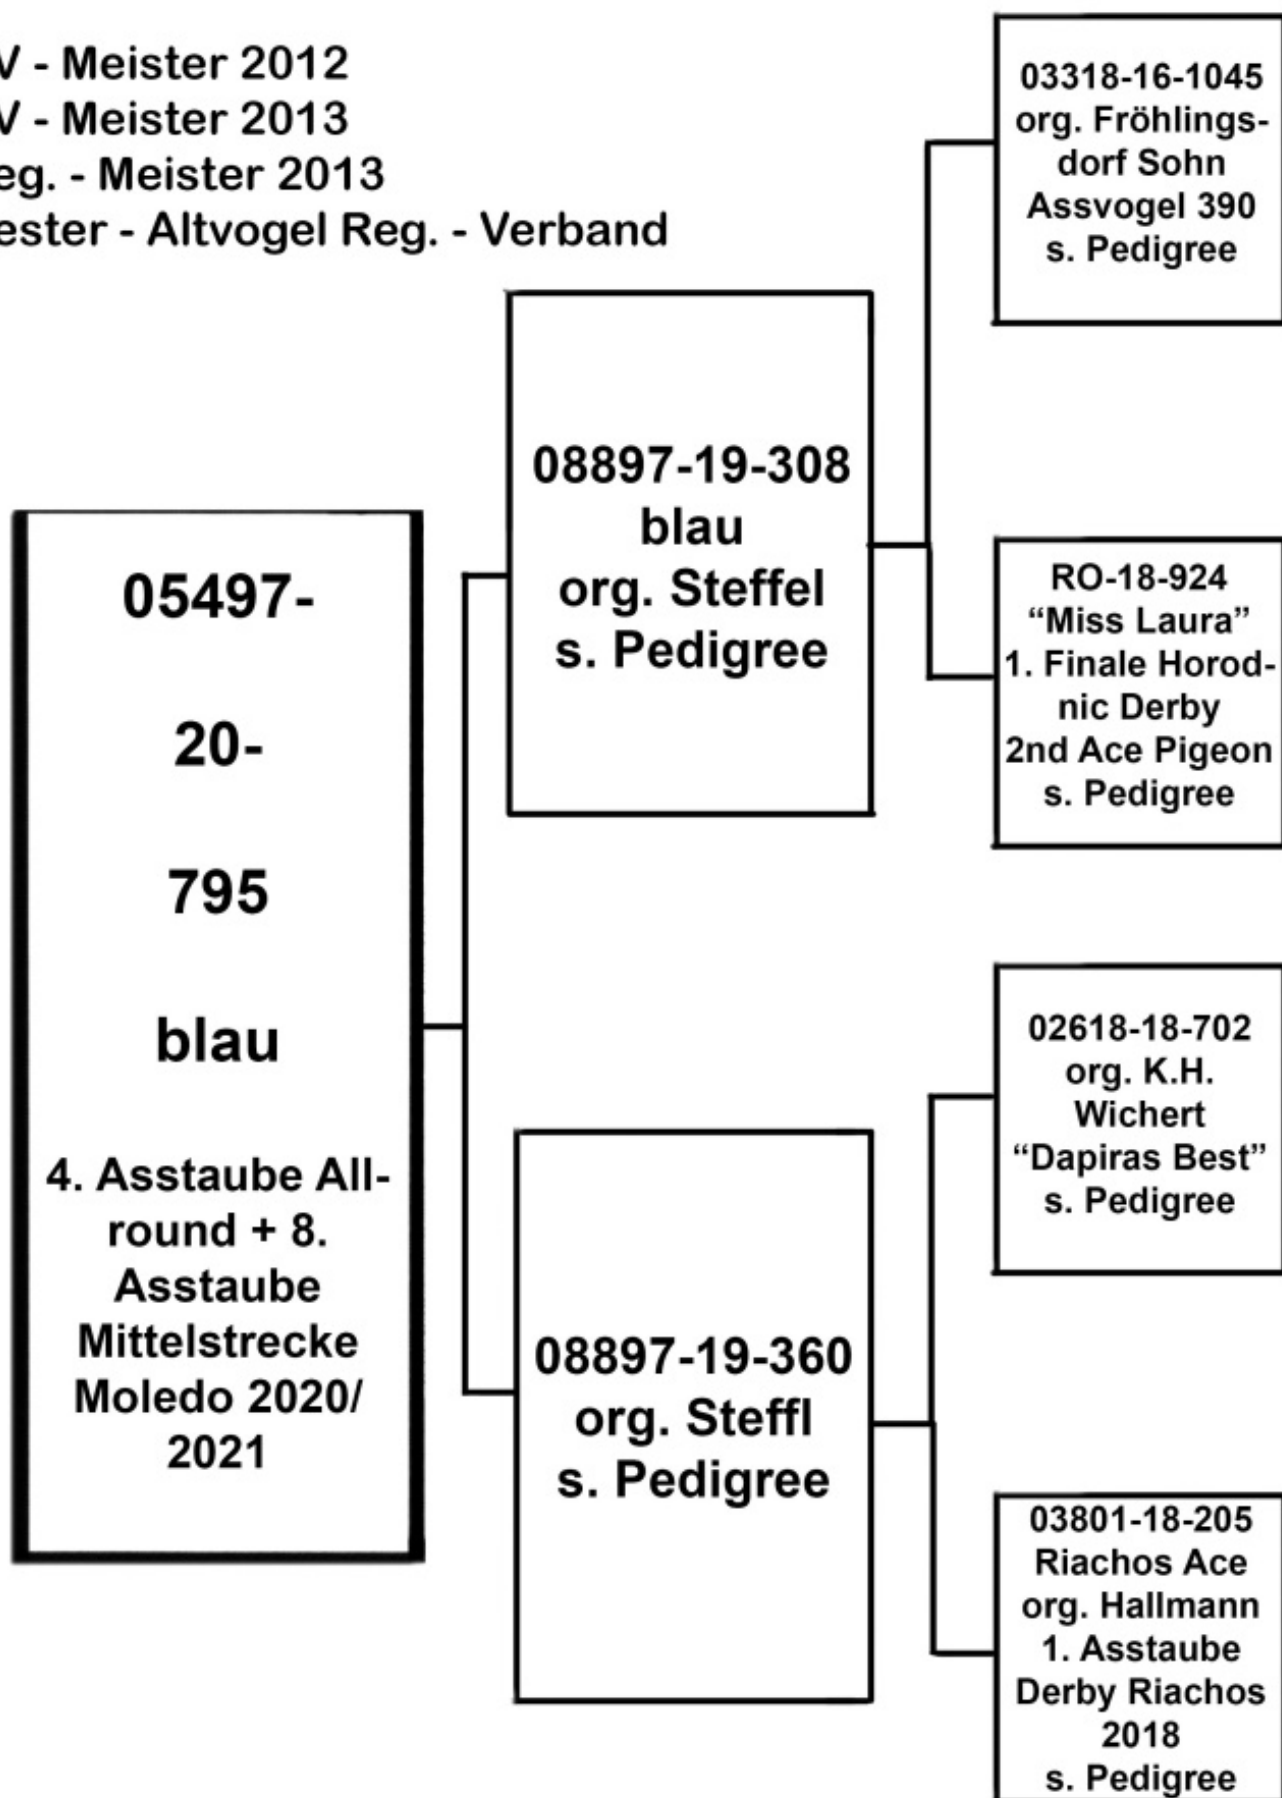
V - Meister 2012
V - Meister 2013
eg. - Meister 2013
ester - Altvogel Reg. - Verband

05497-

20-

795

blau

4. Asstaube Allround + 8. Asstaube Mittelstrecke Moledo 2020/ 2021

08897-19-308
blau
org. Steffel
s. Pedigree

08897-19-360
org. Steffl
s. Pedigree

03318-16-1045
org. Fröhlingsdorf Sohn
Assvogel 390
s. Pedigree

RO-18-924
“Miss Laura”
1. Finale Horodnic Derby
2nd Ace Pigeon
s. Pedigree

02618-18-702
org. K.H. Wichert
“Dapiras Best”
s. Pedigree

03801-18-205
Riachos Ace
org. Hallmann
1. Asstaube
Derby Riachos
2018
s. Pedigree